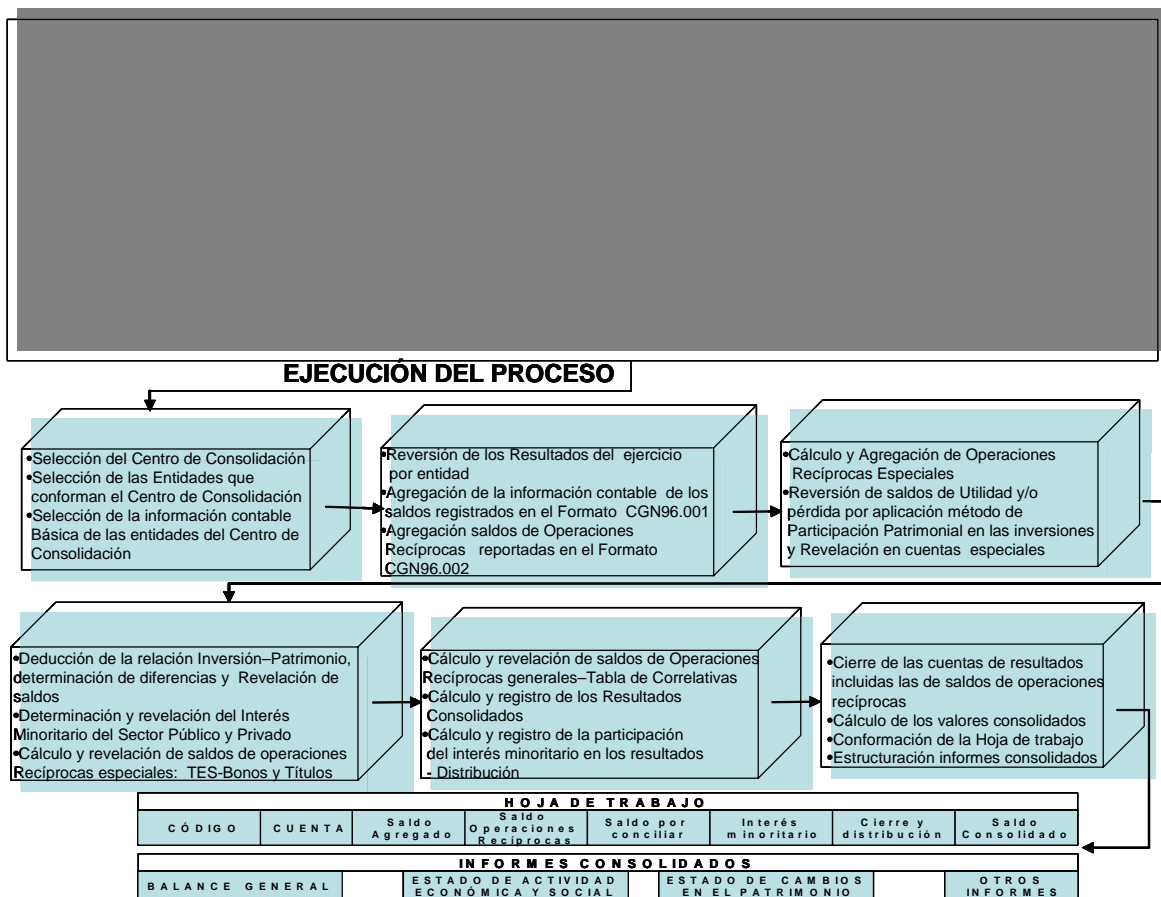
EJECUCIÓN DEL PROCESO

•Selección del Centro de Consolidación
•Selección de las Entidades que conforman el Centro de Consolidación
•Selección de la información contable Básica de las entidades del Centro de Consolidación

•Reversión de los Resultados del ejercicio por entidad
•Agregación de la información contable de los saldos registrados en el Formato CGN96.001
•Agregación saldos de Operaciones Recíprocas reportadas en el Formato CGN96.002

•Cálculo y Agregación de Operaciones Recíprocas Especiales
•Reversión de saldos de Utilidad y/o pérdida por aplicación método de Participación Patrimonial en las inversiones y Revelación en cuentas especiales

•Deducción de la relación Inversión–Patrimonio, determinación de diferencias y Revelación de saldos
•Determinación y revelación del Interés Minoritario del Sector Público y Privado
•Cálculo y revelación de saldos de operaciones Recíprocas especiales: TES-Bonos y Títulos

•Cálculo y revelación de saldos de Operaciones Recíprocas generales–Tabla de Correlativas
•Cálculo y registro de los Resultados Consolidados
•Cálculo y registro de la participación del interés minoritario en los resultados - Distribución

•Cierre de las cuentas de resultados incluidas las de saldos de operaciones recíprocas
•Cálculo de los valores consolidados
•Conformación de la Hoja de trabajo
•Estructuración informes consolidados

| HOJA DE TRABAJO | | | | | | | |
|---|---|---|---|---|---|---|---|
| CÓDIGO | CUENTA | Saldo Agregado | Saldo Operaciones Recíprocas | Saldo por conciliar | Interés minoritario | Cierre y distribución | Saldo Consolidado |

| INFORMES CONSOLIDADOS | | | |
|---|---|---|---|
| BALANCE GENERAL | ESTADO DE ACTIVIDAD ECONÓMICA Y SOCIAL | ESTADO DE CAMBIOS EN EL PATRIMONIO | OTROS INFORMES |